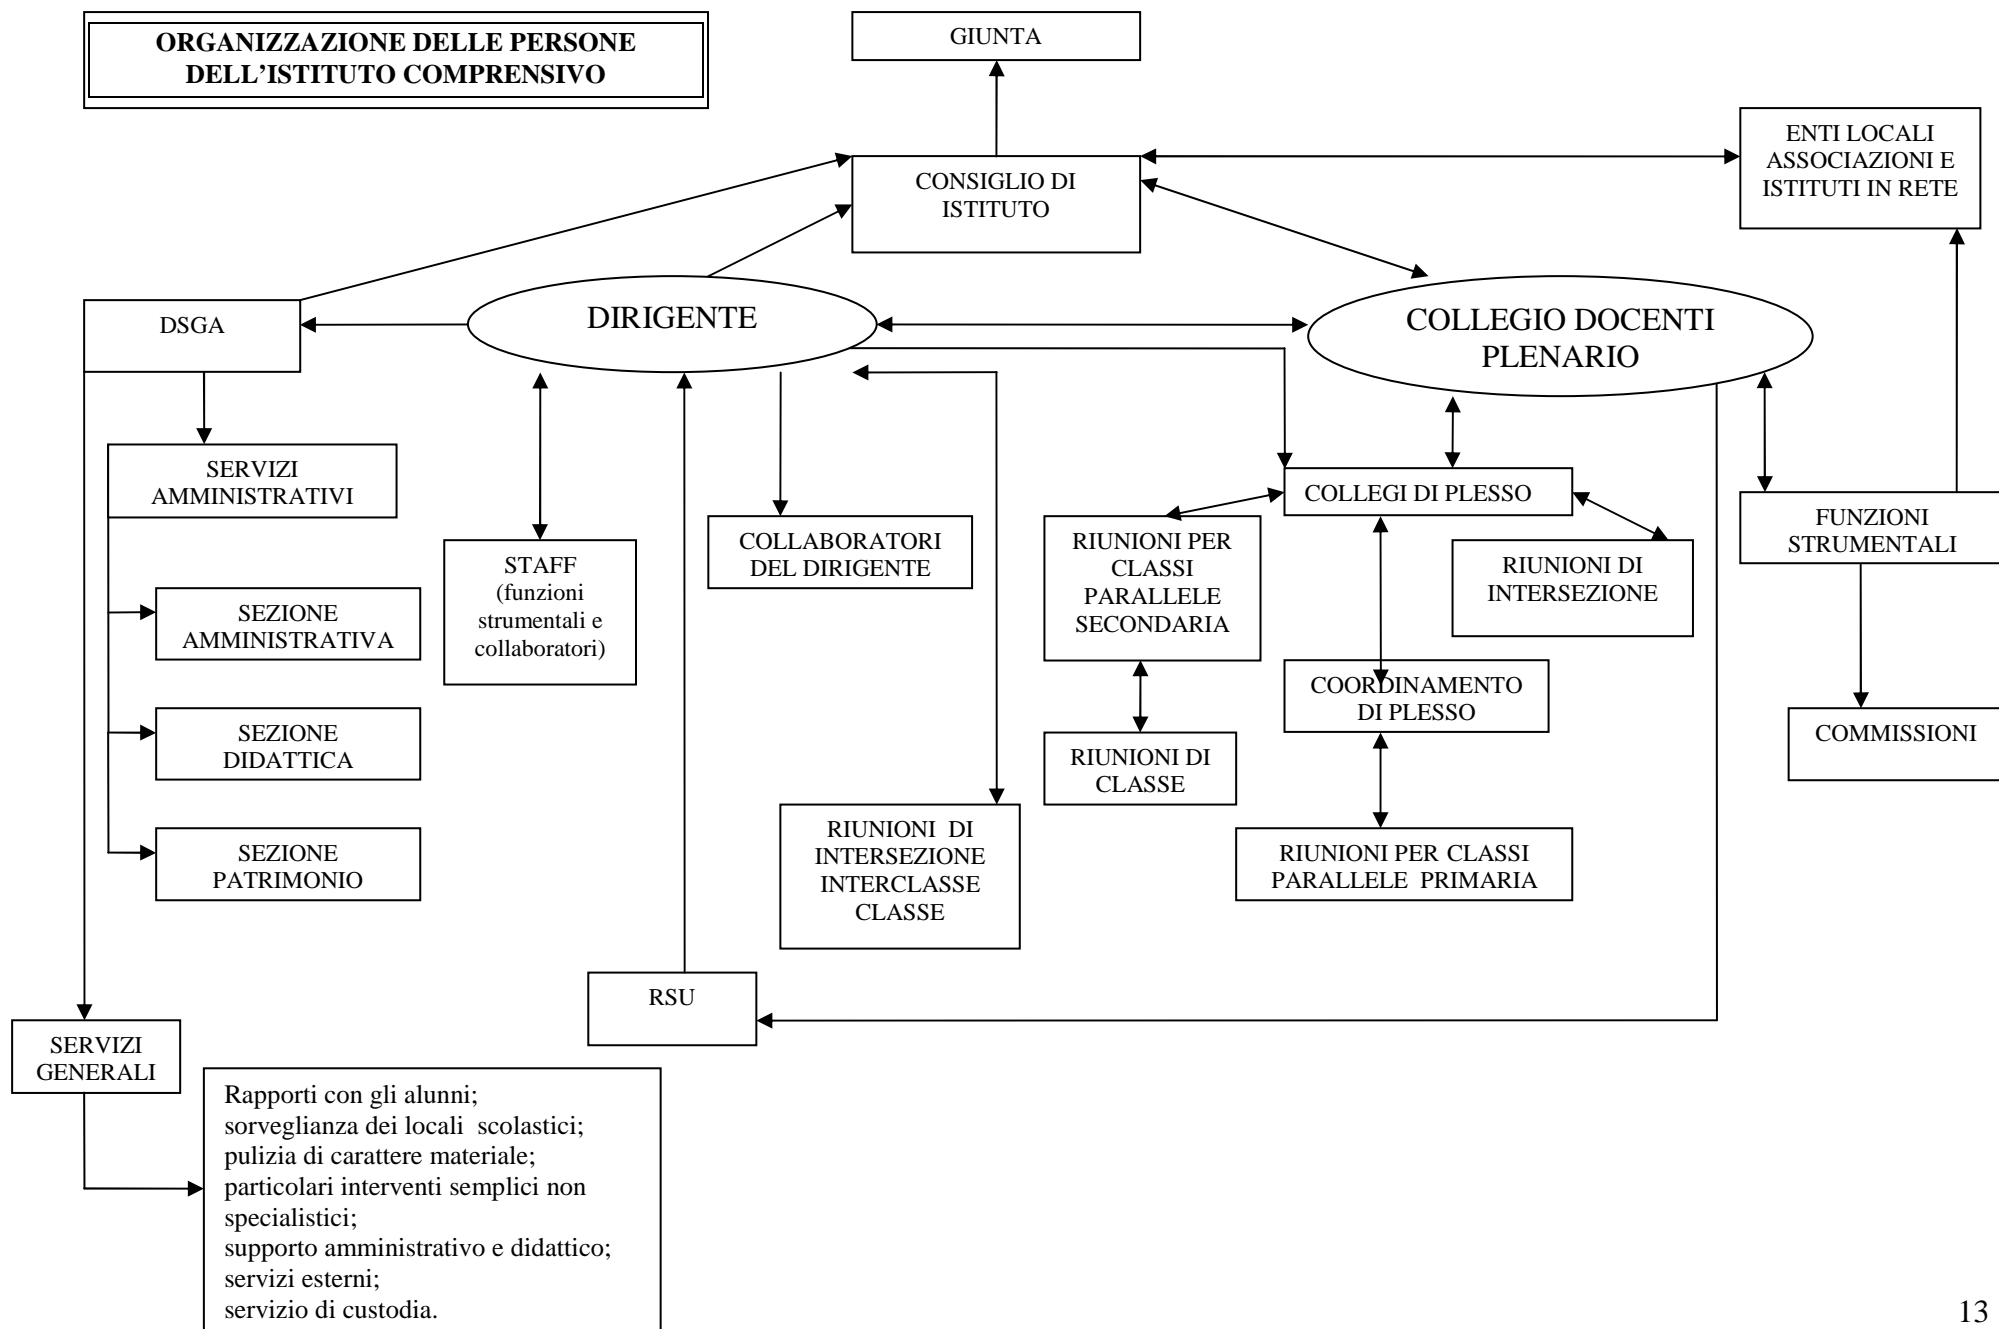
ORGANIZZAZIONE DELLE PERSONE DELL'ISTITUTO COMPRENSIVO

GIUNTA

CONSIGLIO DI ISTITUTO

ENTI LOCALI ASSOCIAZIONI E ISTITUTI IN RETE

DSGA

DIRIGENTE

COLLEGIO DOCENTI PLENARIO

SERVIZI AMMINISTRATIVI

STAFF (funzioni strumentali e collaboratori)

COLLABORATORI DEL DIRIGENTE

COLLEGI DI PLESSO

FUNZIONI STRUMENTALI

RIUNIONI PER CLASSI PARALLELE SECONDARIA

RIUNIONI DI INTERSEZIONE

SEZIONE AMMINISTRATIVA

COORDINAMENTO DI PLESSO

COMMISSIONI

SEZIONE DIDATTICA

RIUNIONI DI CLASSE

SEZIONE PATRIMONIO

RIUNIONI DI INTERSEZIONE INTERCLASSE CLASSE

RIUNIONI PER CLASSI PARALLELE PRIMARIA

RSU

SERVIZI GENERALI

Rapporti con gli alunni;
sorveglianza dei locali scolastici;
pulizia di carattere materiale;
particolari interventi semplici non specialistici;
supporto amministrativo e didattico;
servizi esterni;
servizio di custodia.

13